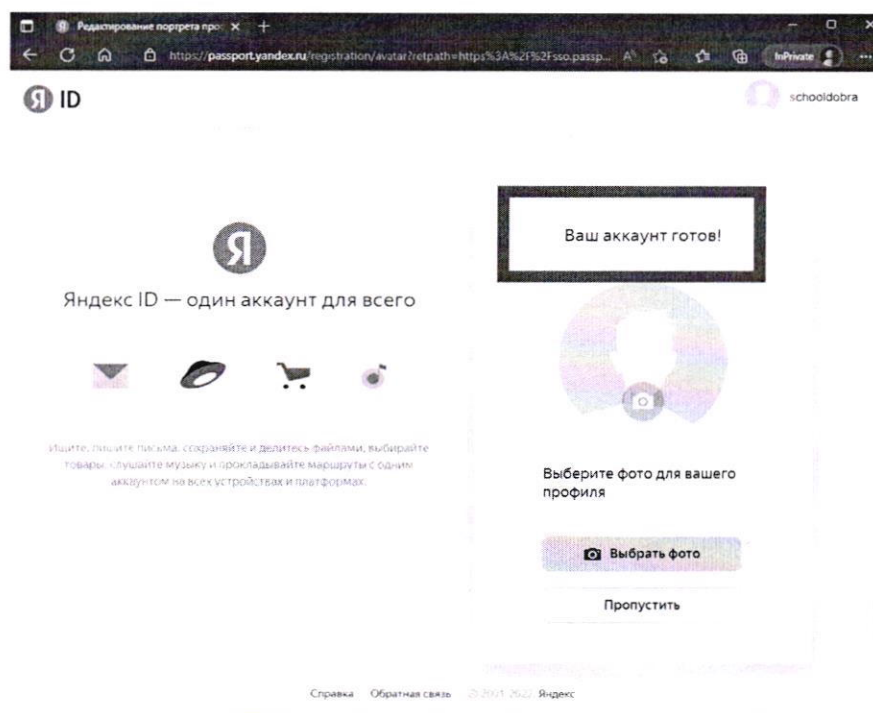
Редактирование портрета про: ×   +

https://passport.yandex.ru/registration/avatar?retpath=https%3A%2F%2Fsso.passp...   InPrivate

Я ID   schooldobra

Я

Яндекс ID — один аккаунт для всего

Ищите, пишите письма, сохраняйте и делитесь файлами, выбирайте товары, слушайте музыку и прокладывайте маршруты с одним аккаунтом на всех устройствах и платформах.

Ваш аккаунт готов!

Выберите фото для вашего профиля

Выбрать фото

Пропустить

Справка   Обратная связь   © 2001-2022 Яндекс